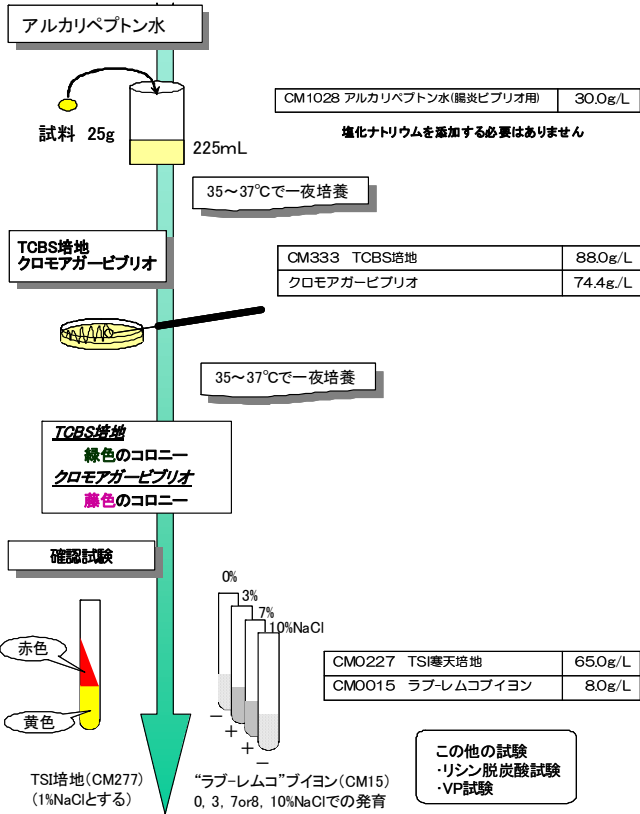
アルカリペプトン水

| CM1028 アルカリペプトン水(腸炎ビブリオ用) | 30.0g/L |
|---|---|

塩化ナトリウムを添加する必要はありません

試料 25g

225mL

35～37℃で一夜培養

TCBS培地
クロモアガービブリオ

| CM333 TCBS培地 | 88.0g/L |
|---|---|
| クロモアガービブリオ | 74.4g/L |

35～37℃で一夜培養

TCBS培地
緑色のコロニー
クロモアガービブリオ
藤色のコロニー

確認試験

0%
3%
7%
10%NaCl

| CM0227 TSI寒天培地 | 65.0g/L |
|---|---|
| CM0015 ラブ-レムコブイヨン | 8.0g/L |

赤色

黄色

−
+
+
−

この他の試験
·リシン脱炭酸試験
·VP試験

TSI培地(CM277)
(1%NaClとする)

"ラブ-レムコ"ブイヨン(CM15)
0, 3, 7or8, 10%NaClでの発育